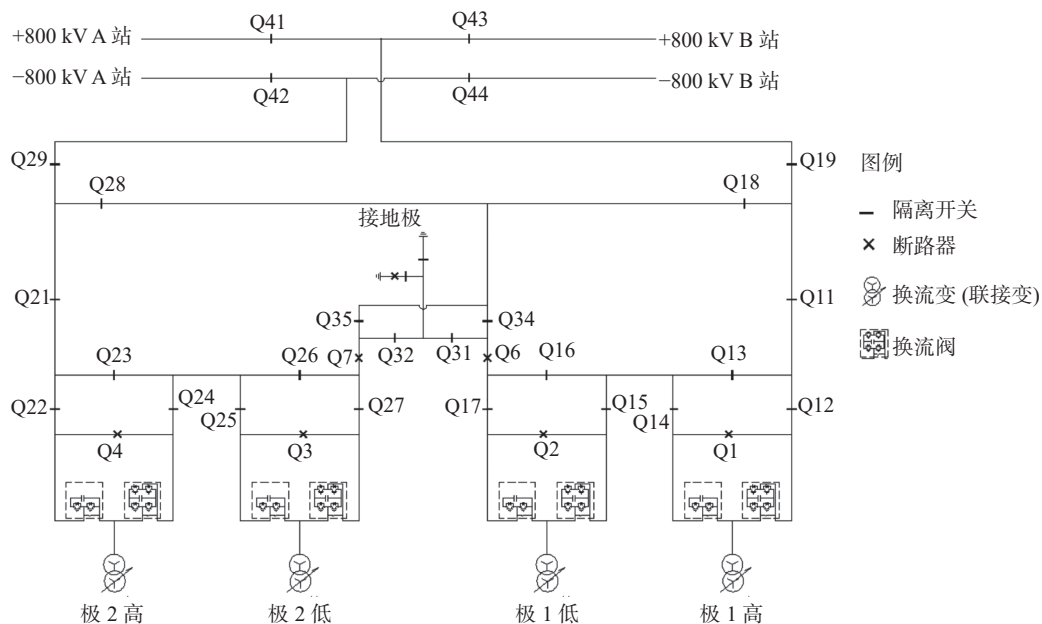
+800 kV A 站
Q41
Q43
+800 kV B 站
−800 kV A 站
Q42
Q44
−800 kV B 站
Q29
Q19
图例
Q28
Q18
隔离开关
接地极
断路器
Q21
Q11
换流变 (联接变)
Q35
Q34
Q32
Q31
换流阀
Q23
Q26
Q7
Q6
Q16
Q13
Q22
Q24
Q25
Q27
Q17
Q15
Q14
Q12
Q4
Q3
Q2
Q1
极 2 高
极 2 低
极 1 低
极 1 高